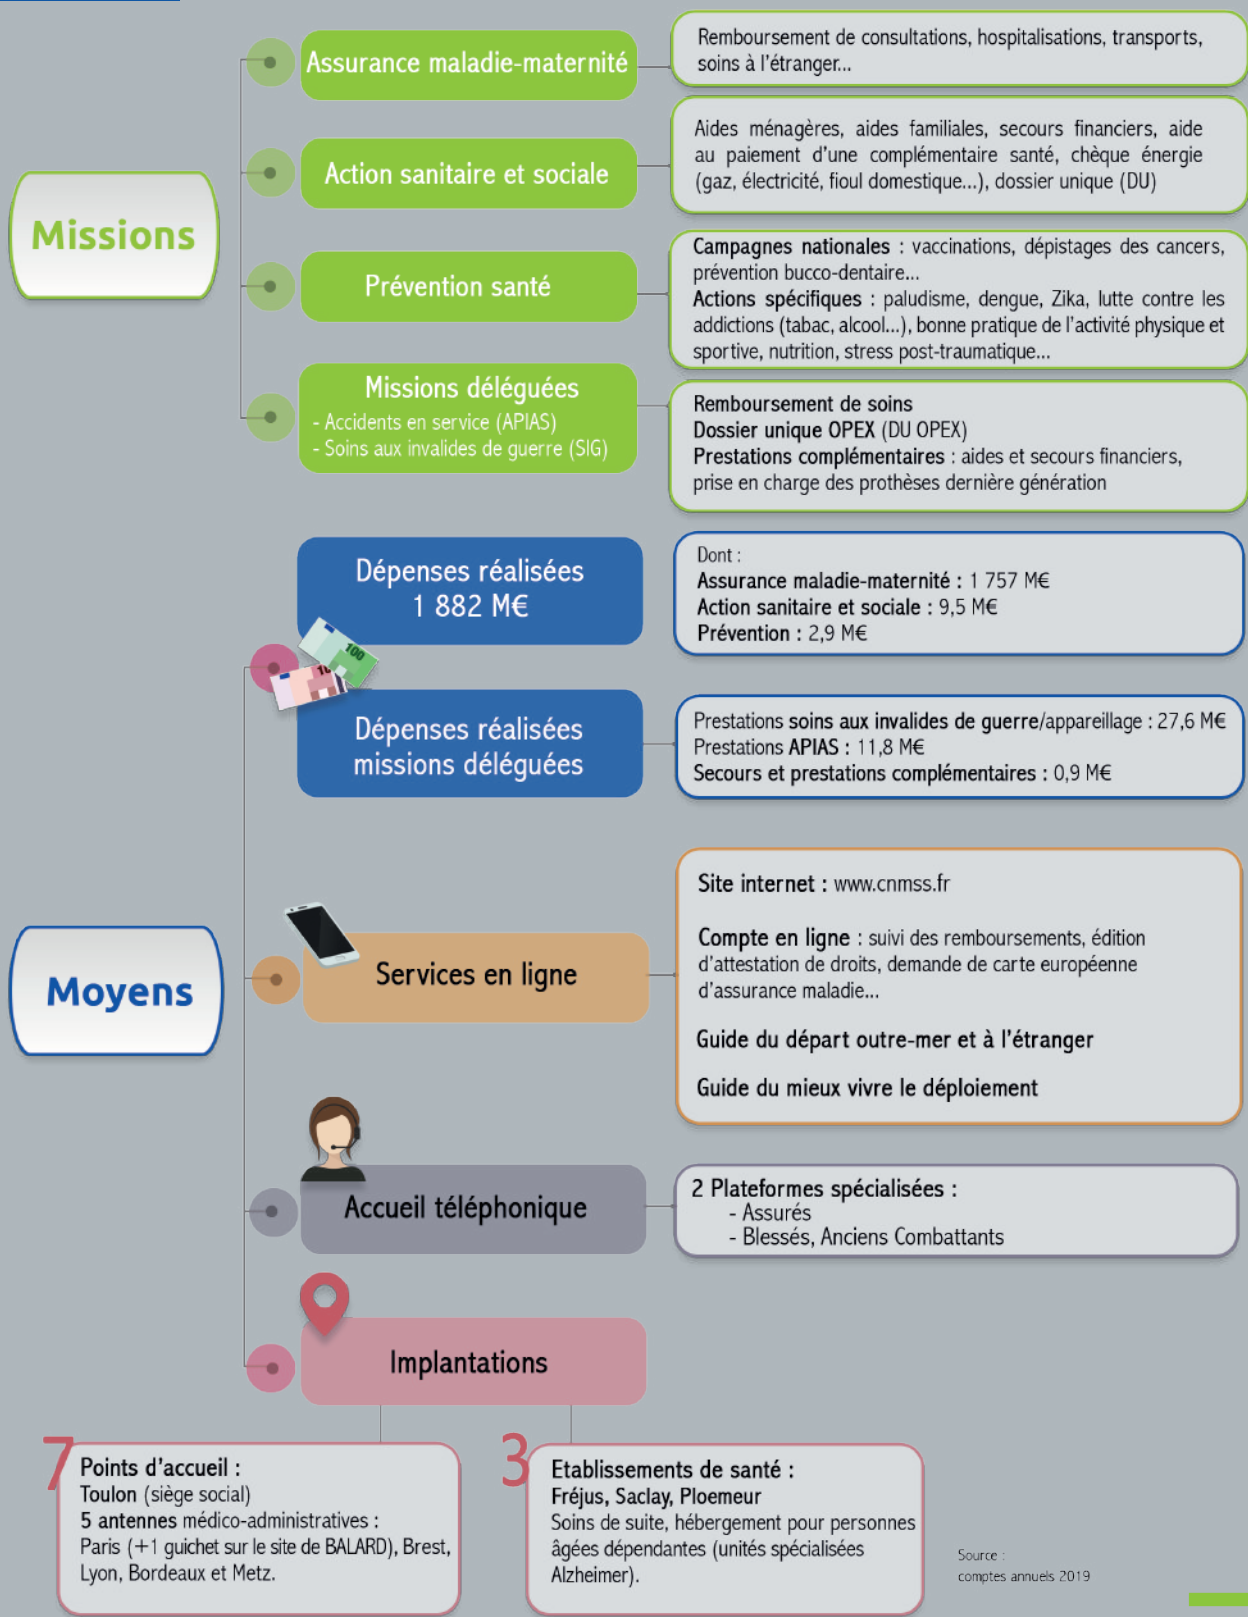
Missions

Assurance maladie-maternité

Remboursement de consultations, hospitalisations, transports, soins à l'étranger...

Action sanitaire et sociale

Aides ménagères, aides familiales, secours financiers, aide au paiement d'une complémentaire santé, chèque énergie (gaz, électricité, fioul domestique...), dossier unique (DU)

Prévention santé

Campagnes nationales : vaccinations, dépistages des cancers, prévention bucco-dentaire...
Actions spécifiques : paludisme, dengue, Zika, lutte contre les addictions (tabac, alcool...), bonne pratique de l'activité physique et sportive, nutrition, stress post-traumatique...

Missions déléguées
- Accidents en service (APIAS)
- Soins aux invalides de guerre (SIG)

Remboursement de soins
Dossier unique OPEX (DU OPEX)
Prestations complémentaires : aides et secours financiers, prise en charge des prothèses dernière génération

Moyens

Dépenses réalisées
1 882 M€

Dont :
Assurance maladie-maternité : 1 757 M€
Action sanitaire et sociale : 9,5 M€
Prévention : 2,9 M€

Dépenses réalisées missions déléguées

Prestations soins aux invalides de guerre/appareillage : 27,6 M€
Prestations APIAS : 11,8 M€
Secours et prestations complémentaires : 0,9 M€

Services en ligne

Site internet : www.cnmss.fr

Compte en ligne : suivi des remboursements, édition d'attestation de droits, demande de carte européenne d'assurance maladie...

Guide du départ outre-mer et à l'étranger

Guide du mieux vivre le déploiement

Accueil téléphonique

2 Plateformes spécialisées :
- Assurés
- Blessés, Anciens Combattants

Implantations

7 Points d'accueil :
Toulon (siège social)
5 antennes médico-administratives :
Paris (+1 guichet sur le site de BALARD), Brest, Lyon, Bordeaux et Metz.

3 Etablissements de santé :
Fréjus, Saclay, Ploemeur
Soins de suite, hébergement pour personnes âgées dépendantes (unités spécialisées Alzheimer).

Source : comptes annuels 2019